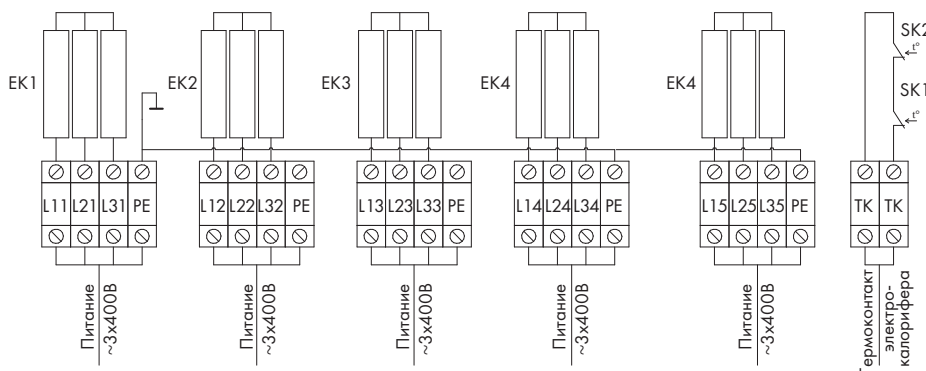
EK1 EK2 EK3 EK4 EK4

SK2 t°

SK1 t°

L11 L21 L31 PE

L12 L22 L32 PE

L13 L23 L33 PE

L14 L24 L34 PE

L15 L25 L35 PE

TK TK

Питание ~3х400В

Питание ~3х400В

Питание ~3х400В

Питание ~3х400В

Питание ~3х400В

Термоконтакт электро-калорифера